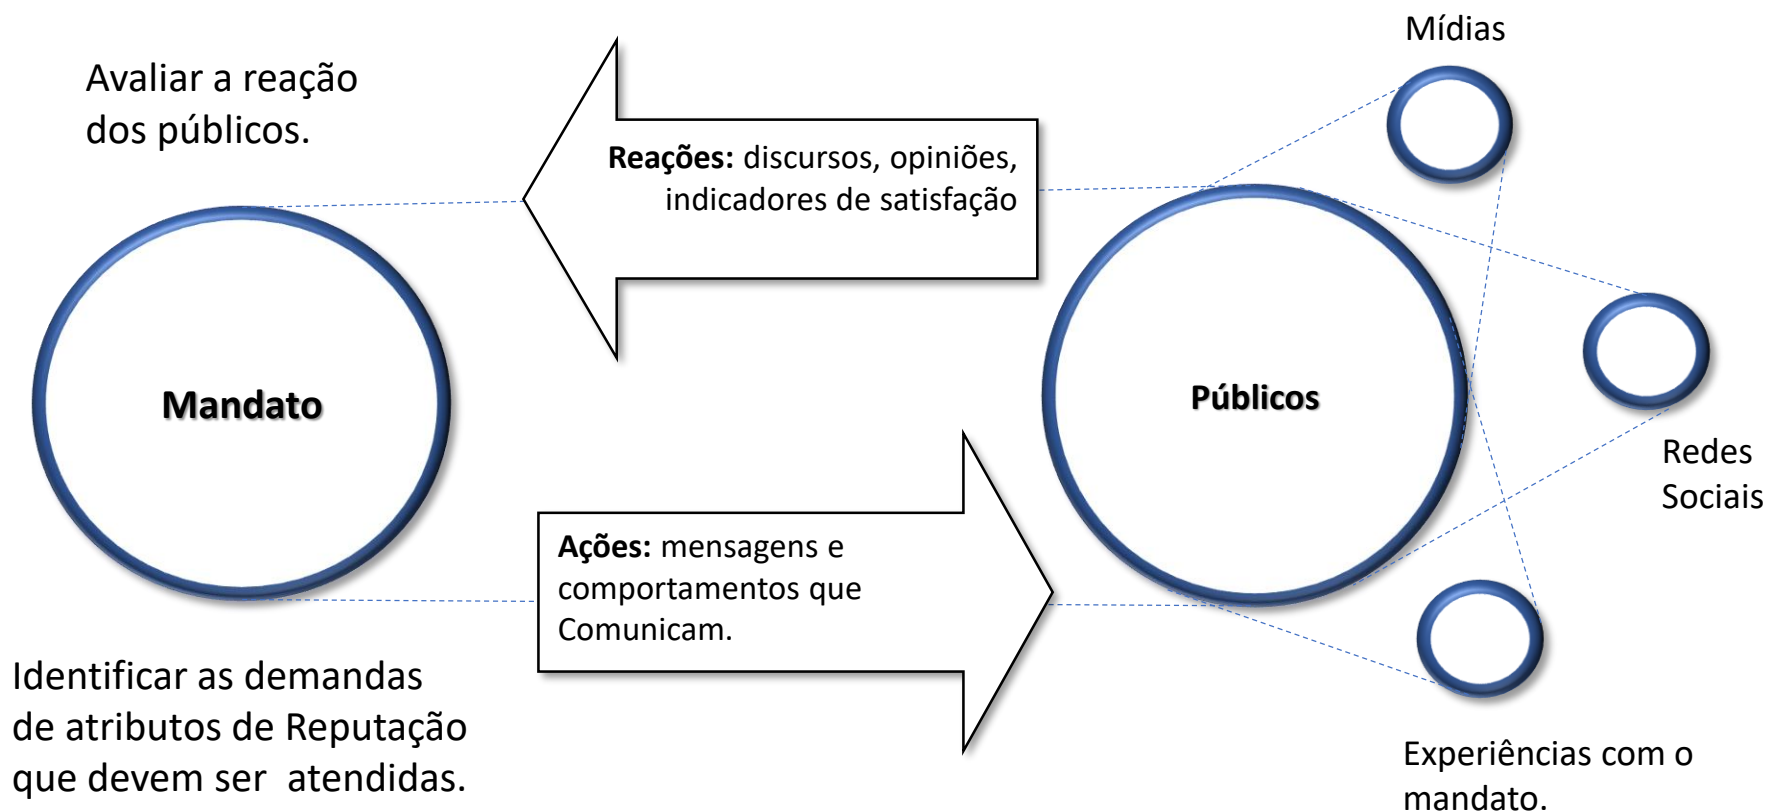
Mídias

Avaliar a reação dos públicos.

**Reações:** discursos, opiniões, indicadores de satisfação

Mandato

Públicos

Redes Sociais

**Ações:** mensagens e comportamentos que Comunicam.

Identificar as demandas de atributos de Reputação que devem ser atendidas.

Experiências com o mandato.